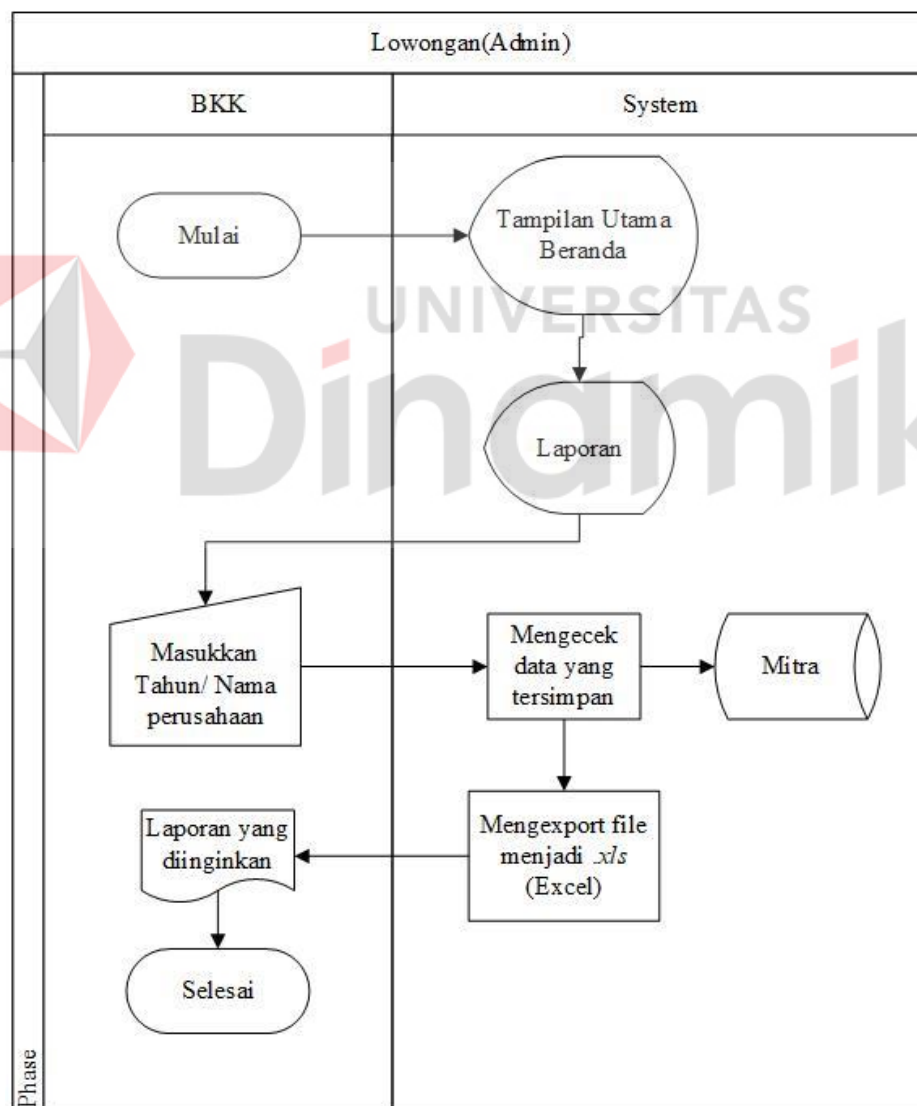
Lowongan(Admin)

BKK

System

Mulai

Tampilan Utama Beranda

Laporan

Masukkan Tahun/ Nama perusahaan

Mengecek data yang tersimpan

Mitra

Laporan yang diinginkan

Mengexport file menjadi .xls (Excel)

Selesai

Phase

UNIVERSITAS Dinamika